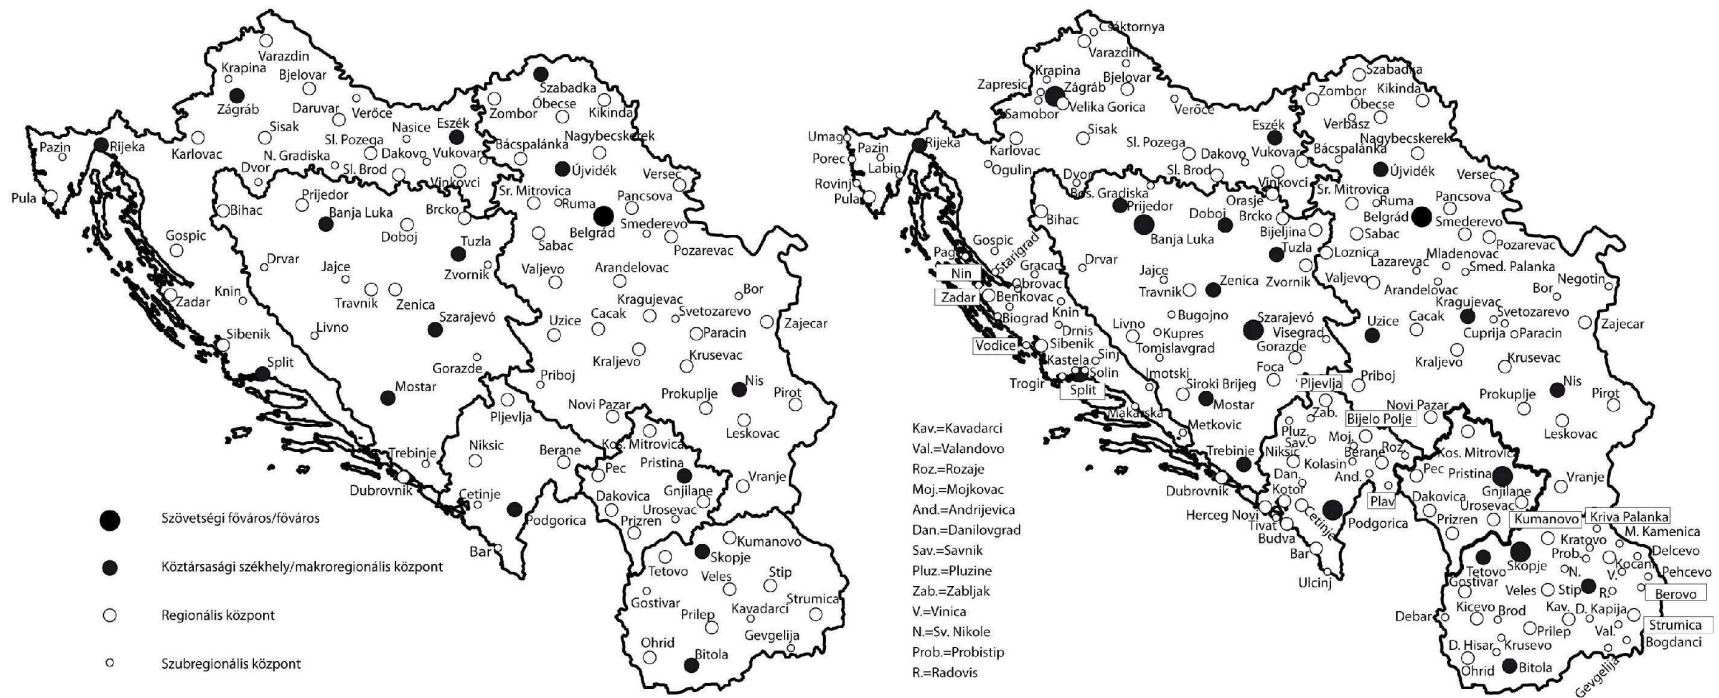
Varazdin
Krapina
Bjelovar
Zágráb
Daruvar
Verőce
Sisak
Nasice
Eszék
Sl. Pozega
Karlovac
N. Gradiska
Dakovo
Vukovar
Pazin
Rijeka
Sl. Brod
Dvor
Vinkovci
Pula
Szabadka
Zombor
Óbecse
Kikinda
Bácspalánka
Nagybecskerek
Újvidék
Versec
Sr. Mitrovica
Pancsova
Ruma
Belgrád
Smederevo
Sabac
Pozarevac
Prijedor
Bihac
Banja Luka
Brcko
Doboj
Gospic
Tuzla
Drvar
Zvornik
Jajce
Knin
Travnik
Zenica
Zadar
Livno
Sibenik
Szarajevó
Split
Gorazde
Mostar
Valjevo
Arandelovac
Bor
Kragujevac
Cacak
Svetozarevo
Uzice
Zajecar
Paracin
Kraljevo
Krusevac
Priboj
Nis
Prokuplje
Pirot
Leskovac
Novi Pazar
Pljevlja
Niksic
Berane
Kos. Mitrovica
Pec
Pristina
Trebinje
Dubrovnik
Cetinje
Gnjilane
Dakovica
Urosevac
Vranje
Prizren
Podgorica
Bar
Kumanovo
Skopje
Tetovo
Veles
Stip
Gostivar
Strumica
Prilep
Kavadarci
Gevgelija
Ohrid
Bitola

Szövetségi főváros/főváros
Köztársasági székhely/makroregionális központ
Regionális központ
Szubregionális központ

Csáktornya
Varazdin
Krapina
Bjelovar
Zapresic
Zágráb
Samobor
Velika Gorica
Verőce
Sisak
Eszék
Umag
Pazin
Rijeka
Karlovac
Sl. Pozega
Dakovo
Vukovar
Porec
Labin
Ogulin
Sl. Brod
Vinkovci
Rovinj
Pula
Dvor
Bos. Gradiska
Prijedor
Orasje
Doboj
Brcko
Bihac
Banja Luka
Bijeljina
Tuzla
Gospic
Pag
Starigrad
Nin
Gracac
Drvar
Obrovac
Zadar
Benkovac
Jajce
Zvornik
Travnik
Zenica
Knin
Bugojno
Biograd
Drnis
Livno
Kupres
Szarajevó
Visegrad
Vodice
Sibenik
Sinj
Tomislavgrad
Gorazde
Kastela
Solin
Foca
Trogir
Split
Imotski
Siroki Brijeg
Mostar
Makarska
Metkovic
Szabadka
Zombor
Kikinda
Óbecse
Verbász
Nagybecskerek
Bácspalánka
Újvidék
Versec
Sr. Mitrovica
Pancsova
Ruma
Belgrád
Smederevo
Sabac
Pozarevac
Loznica
Mladenovac
Lazarevac
Valjevo
Smed. Palanka
Negotin
Arandelovac
Bor
Kragujevac
Svetozarevo
Cacak
Cuprija
Paracin
Zajecar
Uzice
Kraljevo
Krusevac
Priboj
Nis
Pljevlja
Novi Pazar
Prokuplje
Pirot
Zab.
Bijelo Polje
Leskovac
Pluz.
Sav.
Moj.
Roz.
Dan.
Berane
Kos. Mitrovica
Trebinje
Niksic
Kolasin
And.
Pec
Pristina
Vranje
Plav
Dubrovnik
Kotor
Dakovica
Gnjilane
Herceg Novi
Tivat
Cetinje
Podgorica
Prizren
Urosevac
Budva
Kumanovo
Kriva Palanka
Bar
M. Kamenica
Ulcinj
Kratovo
Delcevo
Tetovo
Skopje
Prob.
Kocani
Gostivar
N.
V.
Pehcevo
Veles
Stip
R.
Berovo
Debar
Kicevo
Brod
Kav.
D. Kapija
Prilep
Val.
Strumica
Krusevo
Bogdanci
D. Hisar
Ohrid
Bitola
Gevgelija

Kav.=Kavadarci
Val.=Valandovo
Roz.=Rozaje
Moj.=Mojkovac
And.=Andrijevica
Dan.=Danilovgrad
Sav.=Savnik
Pluz.=Pluzine
Zab.=Zabljak
V.=Vinica
N.=Sv. Nikole
Prob.=Probistip
R.=Radovis